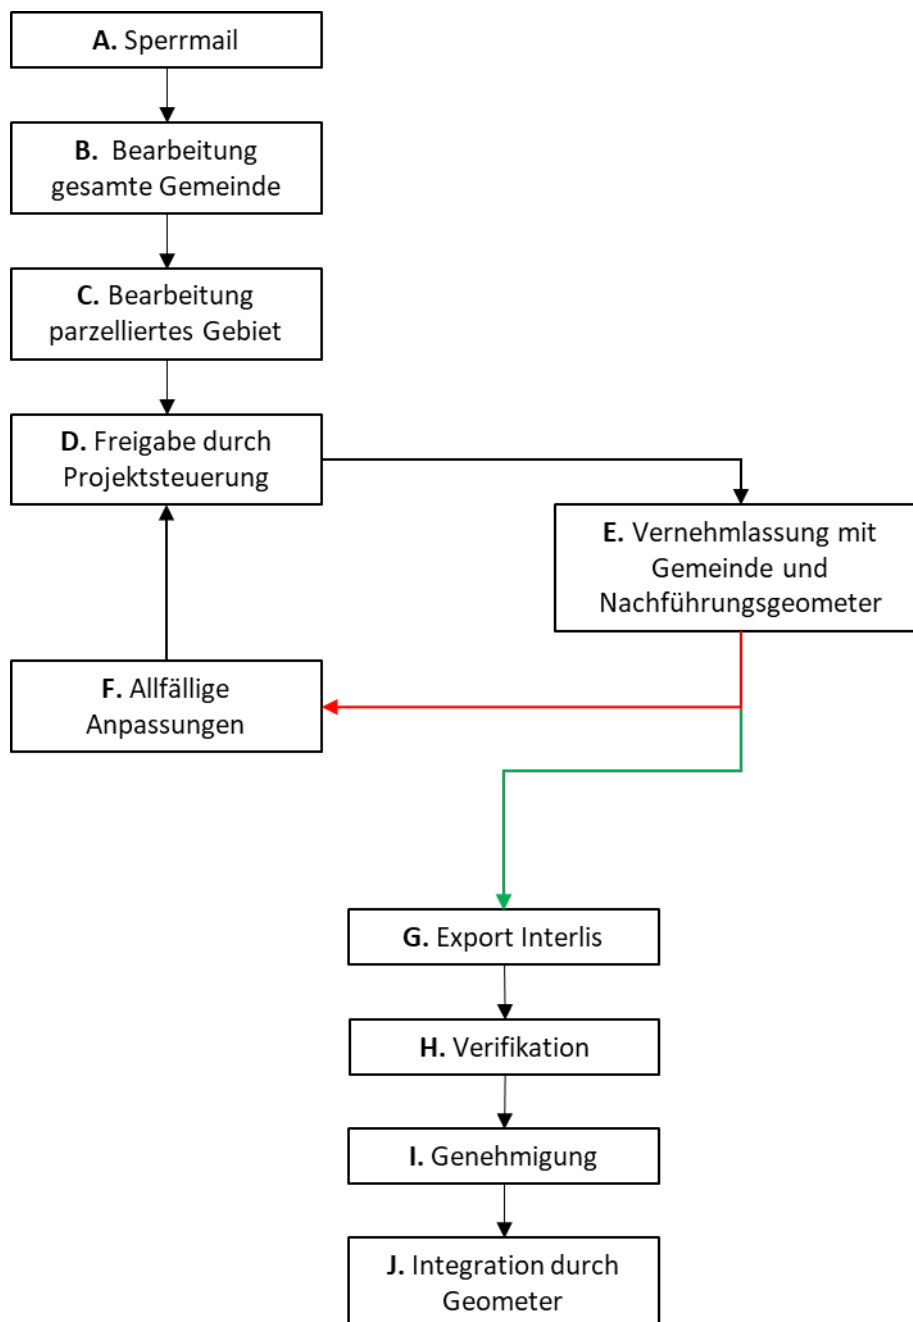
**A.** Sperrmail

**B.** Bearbeitung gesamte Gemeinde

**C.** Bearbeitung parzelliertes Gebiet

**D.** Freigabe durch Projektsteuerung

**E.** Vernehmlassung mit Gemeinde und Nachführungsgeometer

**F.** Allfällige Anpassungen

**G.** Export Interlis

**H.** Verifikation

**I.** Genehmigung

**J.** Integration durch Geometer